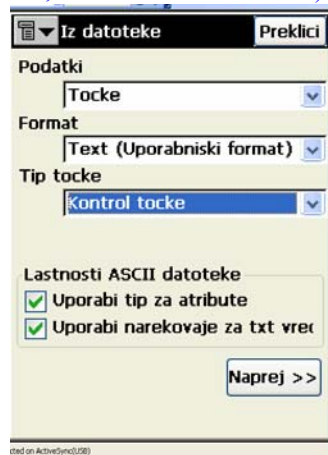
Iz datoteke Preklici

Podatki
Tocke

Format
Text (Uporabniski format)

Tip tocke
Kontrol tocke

Lastnosti ASCII datoteke
Uporabi tip za atribute
Uporabi narekovaje za txt vrec

Naprej >>

cted on ActiveSync(USB)